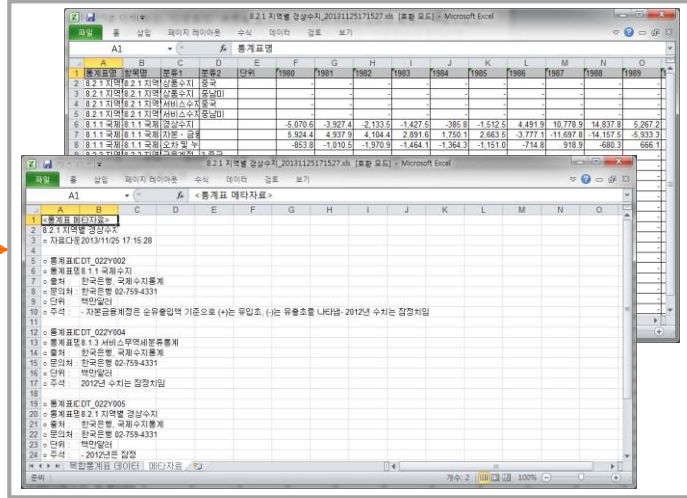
8.2.1 지역별 경상수지_20131125171527.xls [호환 모드] - Microsoft Excel

파일 홈 삽입 페이지 레이아웃 수식 데이터 검토 보기

A1 통계표명

| | A | B | C | D | E | F | G | H | I | J | K | L | M | N | O |
|---|---|---|---|---|---|---|---|---|---|---|---|---|---|---|---|
| 1 | 통계표명 | 항목명 | 분류1 | 분류2 | 단위 | 1980 | 1981 | 1982 | 1983 | 1984 | 1985 | 1986 | 1987 | 1988 | 1989 |
| 2 | 8.2.1 지역 | 8.2.1 지역 | 상품수지 | 중국 | | - | - | - | - | - | - | - | - | - | - |
| 3 | 8.2.1 지역 | 8.2.1 지역 | 상품수지 | 중남미 | | - | - | - | - | - | - | - | - | - | - |
| 4 | 8.2.1 지역 | 8.2.1 지역 | 서비스수지 | 중국 | | - | - | - | - | - | - | - | - | - | - |
| 5 | 8.2.1 지역 | 8.2.1 지역 | 서비스수지 | 중남미 | | - | - | - | - | - | - | - | - | - | - |
| 6 | 8.1.1 국제 | 8.1.1 국제 | 경상수지 | | | -5,070.6 | -3,927.4 | -2,133.5 | -1,427.5 | -385.8 | -1,512.5 | 4,491.9 | 10,778.9 | 14,837.8 | 5,267.2 |
| 7 | 8.1.1 국제 | 8.1.1 국제 | 자본·금융 | | | 5,924.4 | 4,937.9 | 4,104.4 | 2,891.6 | 1,750.1 | 2,663.5 | -3,777.1 | -11,697.8 | -14,157.5 | -5,933.3 |
| 8 | 8.1.1 국제 | 8.1.1 국제 | 오차 및 누 | | | -853.8 | -1,010.5 | -1,970.9 | -1,464.1 | -1,364.3 | -1,151.0 | -714.8 | 918.9 | -680.3 | 666.1 |

8.2.1 지역별 경상수지_20131125171527.xls [호환 모드] - Microsoft Excel

파일 홈 삽입 페이지 레이아웃 수식 데이터 검토 보기

A1 <통계표 메타자료>

1 <통계표 메타자료>
2 8.2.1 지역별 경상수지
3 ㅇ 자료다운 2013/11/25 17:15:28

5 ㅇ 통계표ID DT_022Y002
6 ㅇ 통계표명 8.1.1 국제수지
7 ㅇ 출처 : 한국은행, 국제수지통계
8 ㅇ 문의처 : 한국은행 02-759-4331
9 ㅇ 단위 : 백만달러
10 ㅇ 주석 : - 자본금융계정은 순유출입액 기준으로 (+)는 유입초, (-)는 유출초를 나타냄- 2012년 수치는 잠정치임

12 ㅇ 통계표ID DT_022Y004
13 ㅇ 통계표명 8.1.3 서비스무역세분류통계
14 ㅇ 출처 : 한국은행, 국제수지통계
15 ㅇ 문의처 : 한국은행 02-759-4331
16 ㅇ 단위 : 백만달러
17 ㅇ 주석 : 2012년 수치는 잠정치임

19 ㅇ 통계표ID DT_022Y005
20 ㅇ 통계표명 8.2.1 지역별 경상수지
21 ㅇ 출처 : 한국은행, 국제수지통계
22 ㅇ 문의처 : 한국은행 02-759-4331
23 ㅇ 단위 : 백만달러
24 ㅇ 주석 : - 2012년은 잠정

복합통계표 데이터 메타자료
준비 개수: 2 100%